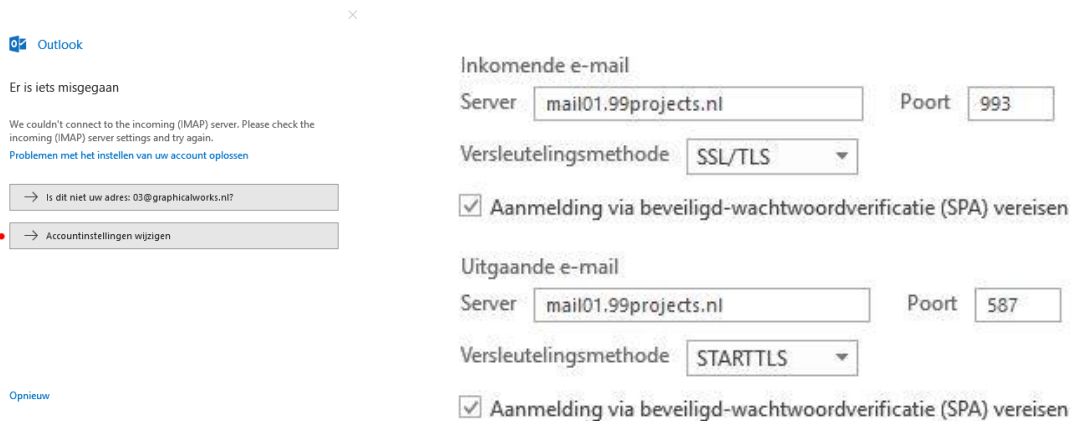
Outlook

Er is iets misgegaan

We couldn't connect to the incoming (IMAP) server. Please check the incoming (IMAP) server settings and try again.

Problemen met het instellen van uw account oplossen

→ Is dit niet uw adres: 03@graphicalworks.nl?

→ Accountinstellingen wijzigen

Opnieuw

Inkomende e-mail

Server mail01.99projects.nl Poort 993

Versleutelingsmethode SSL/TLS

Aanmelding via beveiligd-wachtwoordverificatie (SPA) vereisen

Uitgaande e-mail

Server mail01.99projects.nl Poort 587

Versleutelingsmethode STARTTLS

Aanmelding via beveiligd-wachtwoordverificatie (SPA) vereisen